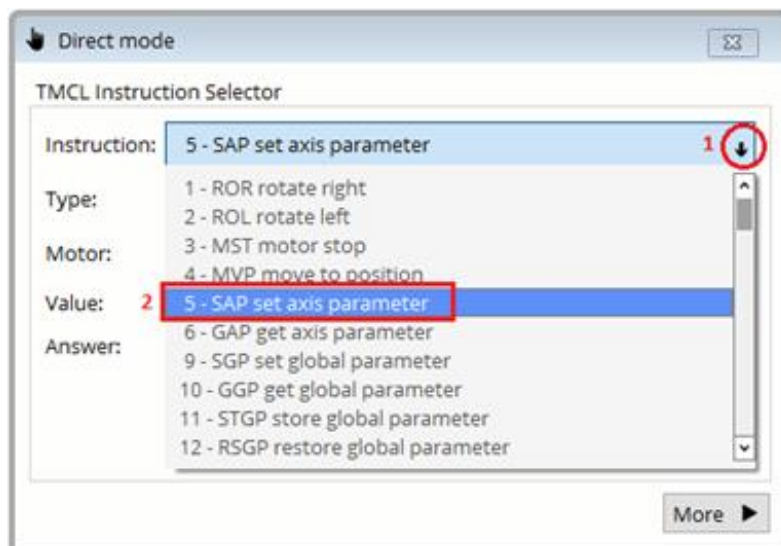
Direct mode

TMCL Instruction Selector

Instruction: 5 - SAP set axis parameter 1

Type:

Motor:

Value: 2

Answer:

1 - ROR rotate right
2 - ROL rotate left
3 - MST motor stop
4 - MVP move to position
5 - SAP set axis parameter
6 - GAP get axis parameter
9 - SGP set global parameter
10 - GGP get global parameter
11 - STGP store global parameter
12 - RSGP restore global parameter

More